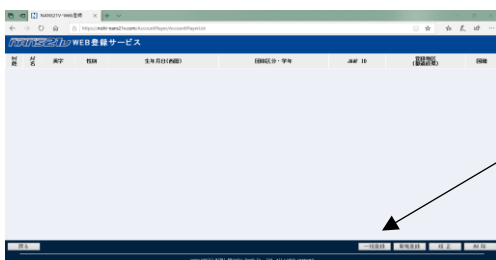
NANS21V-Web登録

https://nans-nans21v.com/AccountPlayer/AccountPlayerList

NANS21V WEB登録サービス

| 削除 | 氏名 | 英字 | 性別 | 生年月日(西暦) | 団体区分・学年 | JAAF ID | 登録地区(都道府県) | 国籍 |
|---|---|---|---|---|---|---|---|---|

戻る

一括登録　新規登録　修正　削除

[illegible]